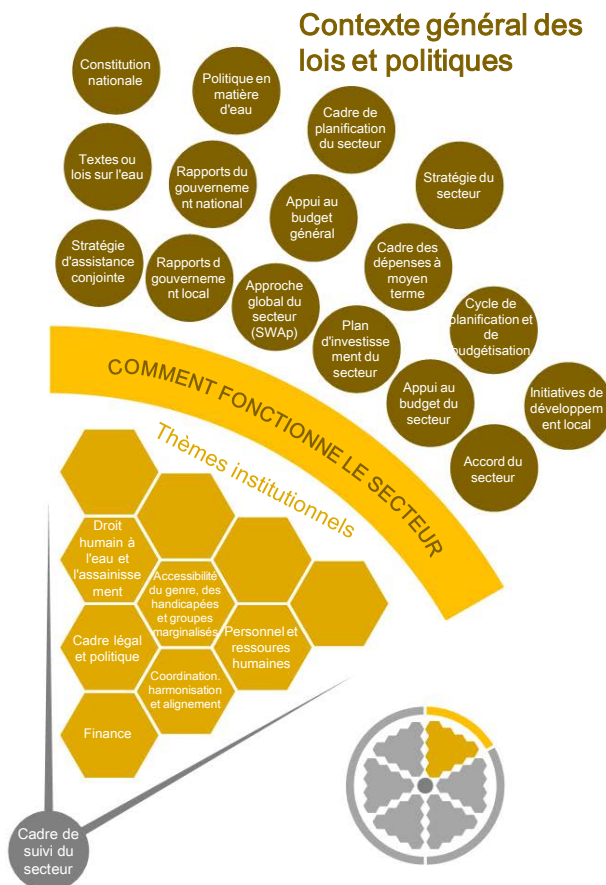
Contexte général des lois et politiques

Constitution nationale

Politique en matière d'eau

Cadre de planification du secteur

Textes ou lois sur l'eau

Rapports du gouvernement national

Stratégie du secteur

Appui au budget général

Stratégie d'assistance conjointe

Rapports du gouvernement local

Cadre des dépenses à moyen terme

Approche global du secteur (SWAp)

Plan d'investissement du secteur

Cycle de planification et de budgétisation

Appui au budget du secteur

Initiatives de développement local

Accord du secteur

COMMENT FONCTIONNE LE SECTEUR

Thèmes institutionnels

Droit humain à l'eau et l'assainissement

Accessibilité du genre, des handicapées et groupes marginalisés

Cadre légal et politique

Personnel et ressources humaines

Coordination. harmonisation et alignement

Finance

Cadre de suivi du secteur